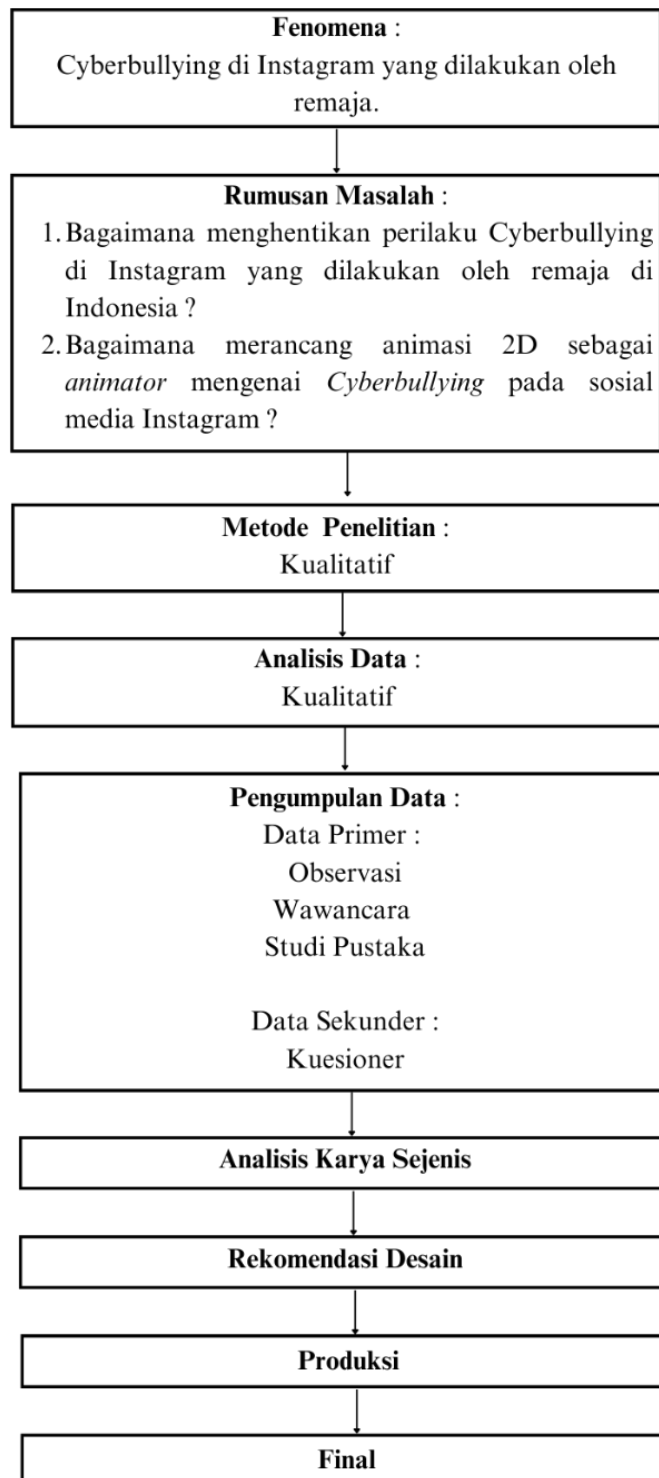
Fenomena :
Cyberbullying di Instagram yang dilakukan oleh remaja.

Rumusan Masalah :
1. Bagaimana menghentikan perilaku Cyberbullying di Instagram yang dilakukan oleh remaja di Indonesia ?
2. Bagaimana merancang animasi 2D sebagai *animator* mengenai *Cyberbullying* pada sosial media Instagram ?

Metode Penelitian :
Kualitatif

Analisis Data :
Kualitatif

Pengumpulan Data :
Data Primer :
Observasi
Wawancara
Studi Pustaka

Data Sekunder :
Kuesioner

Analisis Karya Sejenis

Rekomendasi Desain

Produksi

Final